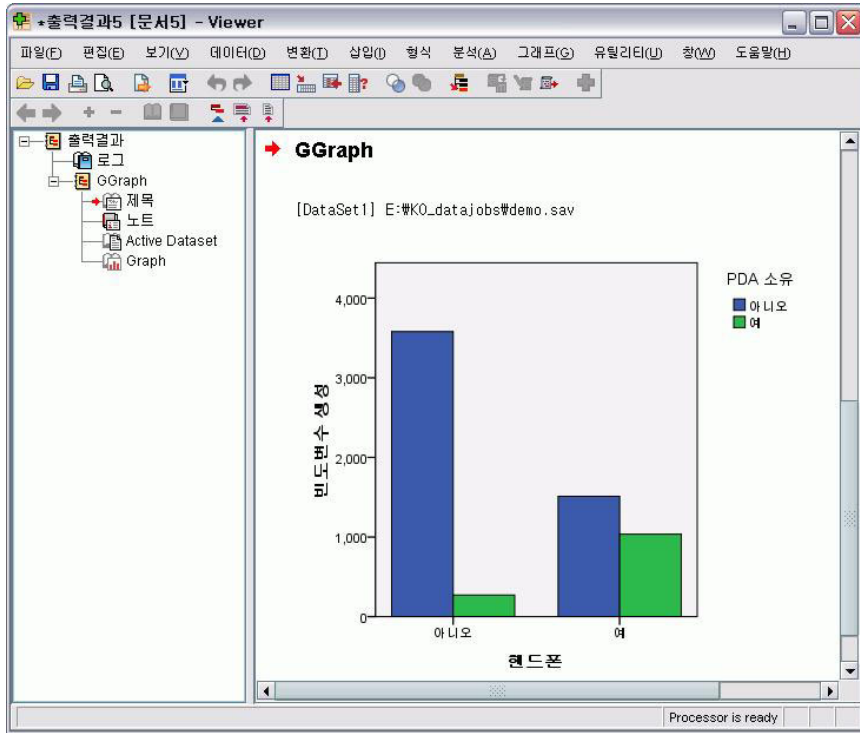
*출력결과5 [문서5] - Viewer

파일(F) 편집(E) 보기(V) 데이터(D) 변환(T) 삽입(I) 형식 분석(A) 그래프(G) 유틸리티(U) 창(W) 도움말(H)

출력결과
로그
GGraph
제목
노트
Active Dataset
Graph

GGraph

[DataSet1] E:₩KO_datajobs₩demo.sav

PDA 소유
아니오
예

빈도변수 생성

4,000
3,000
2,000
1,000
0

아니오
예

핸드폰

Processor is ready